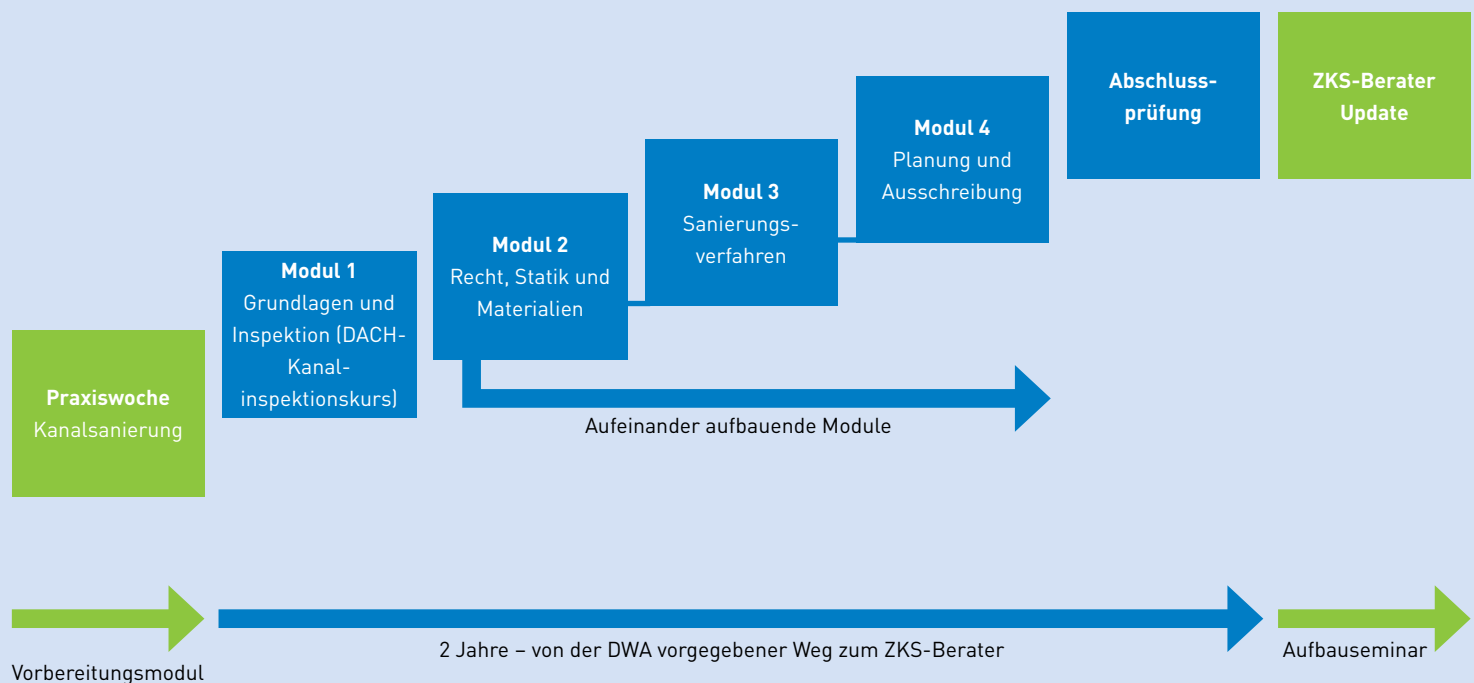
Abschlussprüfung

ZKS-Berater Update

Modul 4
Planung und Ausschreibung

Modul 3
Sanierungsverfahren

Modul 2
Recht, Statik und Materialien

Modul 1
Grundlagen und Inspektion (DACH-Kanalinspektionskurs)

Praxiswoche
Kanalsanierung

Aufeinander aufbauende Module

Vorbereitungsmodul

2 Jahre – von der DWA vorgegebener Weg zum ZKS-Berater

Aufbauseminar